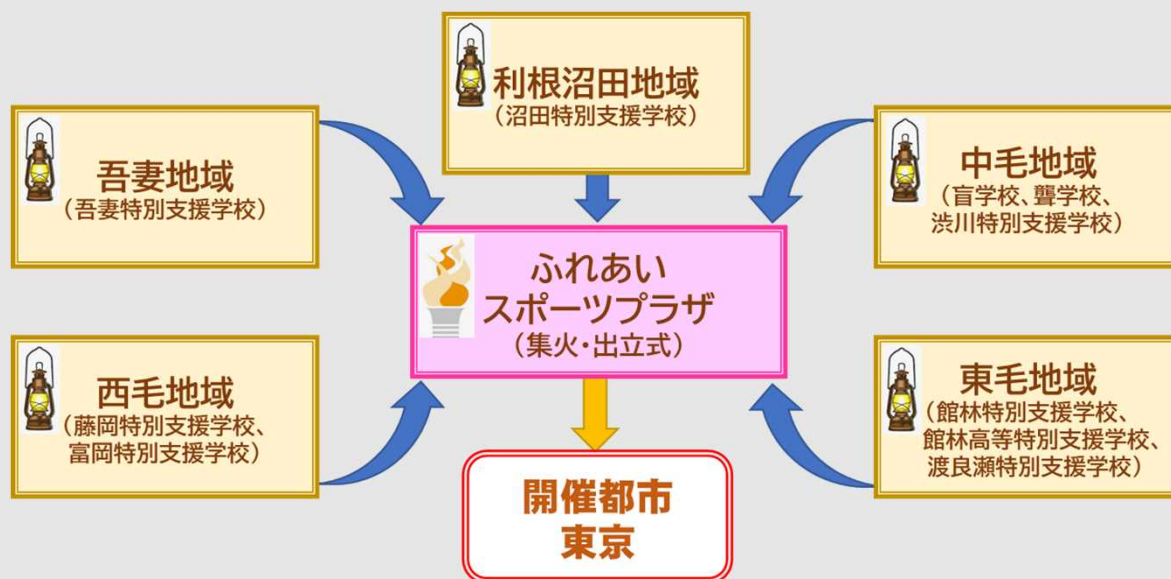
利根沼田地域
（沼田特別支援学校）

吾妻地域
（吾妻特別支援学校）

中毛地域
（盲学校、聾学校、渋川特別支援学校）

ふれあい
スポーツプラザ
（集火・出立式）

西毛地域
（藤岡特別支援学校、富岡特別支援学校）

東毛地域
（館林特別支援学校、館林高等特別支援学校、渡良瀬特別支援学校）

開催都市
東京